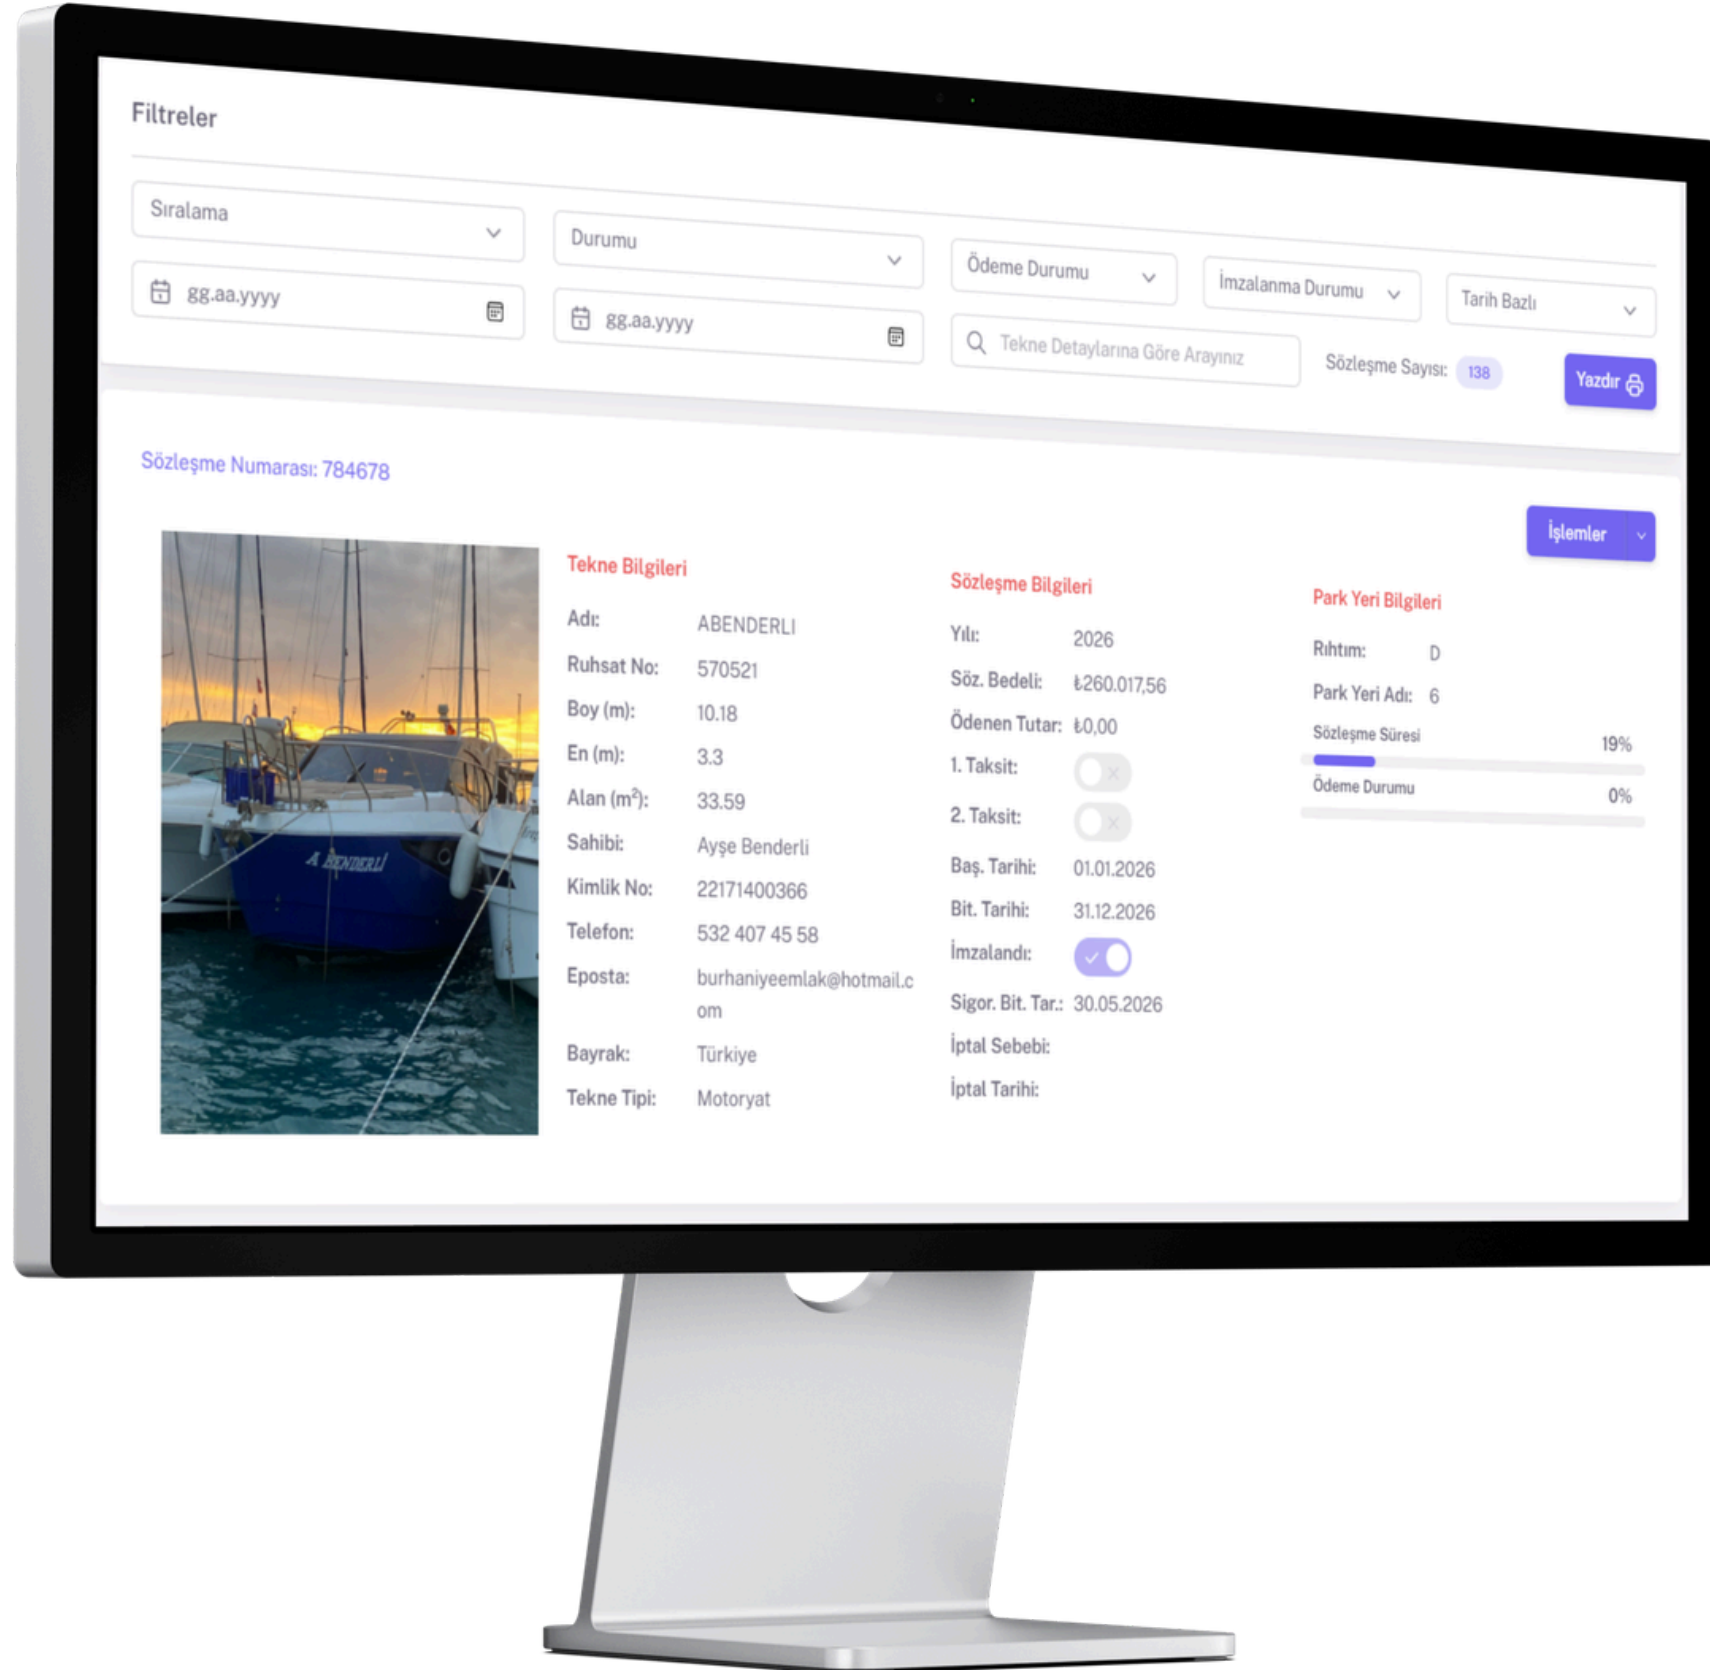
Filtreler

Sıralama

Durumu

Ödeme Durumu

İmzalanma Durumu

Tarih Bazlı

gg.aa.yyyy

gg.aa.yyyy

Tekne Detaylarına Göre Arayınız

Sözleşme Sayısı: 138

Yazdır

Sözleşme Numarası: 784678

İşlemler

A BENDERLİ

Tekne Bilgileri

Adı: ABENDERLI

Ruhsat No: 570521

Boy (m): 10.18

En (m): 3.3

Alan ($m^2$): 33.59

Sahibi: Ayşe Benderli

Kimlik No: 22171400366

Telefon: 532 407 45 58

Eposta: burhaniyeemlak@hotmail.com

Bayrak: Türkiye

Tekne Tipi: Motoryat

Sözleşme Bilgileri

Yılı: 2026

Söz. Bedeli: ₺260.017,56

Ödenen Tutar: ₺0,00

1. Taksit:

2. Taksit:

Baş. Tarihi: 01.01.2026

Bit. Tarihi: 31.12.2026

İmzalandı:

Sigor. Bit. Tar.: 30.05.2026

İptal Sebebi:

İptal Tarihi:

Park Yeri Bilgileri

Rıhtım: D

Park Yeri Adı: 6

Sözleşme Süresi 19%

Ödeme Durumu 0%